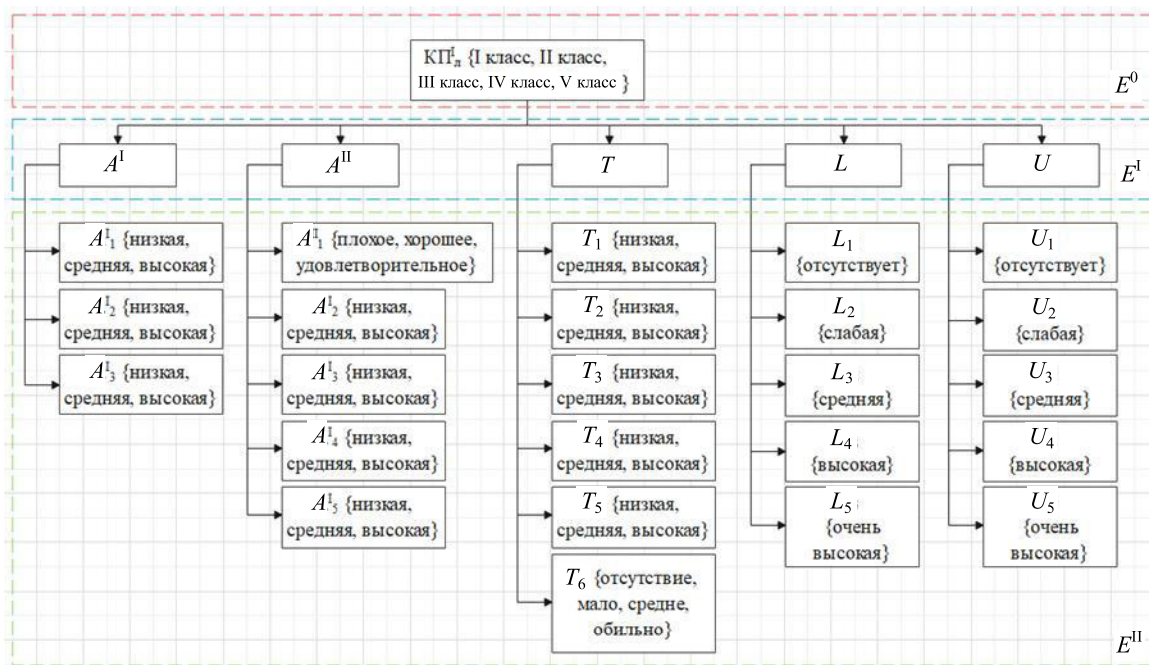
$КП^{I}_{л}$ {I класс, II класс, III класс, IV класс, V класс }

$E^0$

$A^{I}$

$A^{II}$

$T$

$L$

$U$

$E^{I}$

$A^{I}_1$ {низкая, средняя, высокая}

$A^{I}_2$ {низкая, средняя, высокая}

$A^{I}_3$ {низкая, средняя, высокая}

$A^{I}_1$ {плохое, хорошее, удовлетворительное}

$A^{I}_2$ {низкая, средняя, высокая}

$A^{I}_3$ {низкая, средняя, высокая}

$A^{I}_4$ {низкая, средняя, высокая}

$A^{I}_5$ {низкая, средняя, высокая}

$T_1$ {низкая, средняя, высокая}

$T_2$ {низкая, средняя, высокая}

$T_3$ {низкая, средняя, высокая}

$T_4$ {низкая, средняя, высокая}

$T_5$ {низкая, средняя, высокая}

$T_6$ {отсутствие, мало, средне, обильно}

$L_1$ {отсутствует}

$L_2$ {слабая}

$L_3$ {средняя}

$L_4$ {высокая}

$L_5$ {очень высокая}

$U_1$ {отсутствует}

$U_2$ {слабая}

$U_3$ {средняя}

$U_4$ {высокая}

$U_5$ {очень высокая}

$E^{II}$